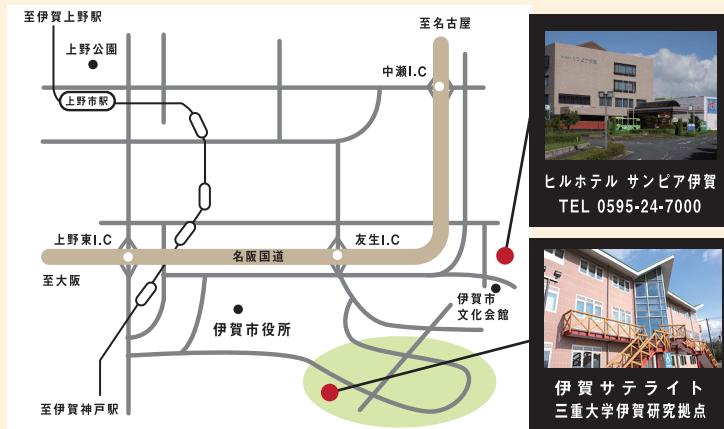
至伊賀上野駅

上野公園

上野市駅

至名古屋

中瀬I.C

上野東I.C

名阪国道

友生I.C

至大阪

伊賀市文化会館

伊賀市役所

至伊賀神戸駅

ヒルホテル サンピア伊賀
TEL 0595-24-7000

伊賀サテライト
三重大学伊賀研究拠点